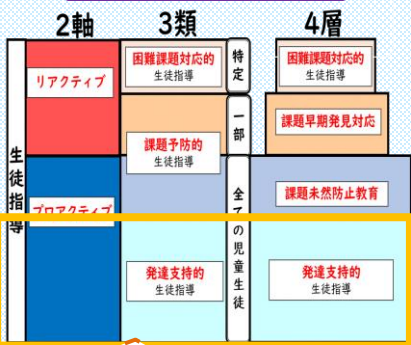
2軸 3類 4層

生徒指導

リアクティブ

プロアクティブ

困難課題対応的
生徒指導

課題予防的
生徒指導

発達支持的
生徒指導

特定

一部

全ての児童生徒

困難課題対応的
生徒指導

課題早期発見対応

課題未然防止教育

発達支持的
生徒指導